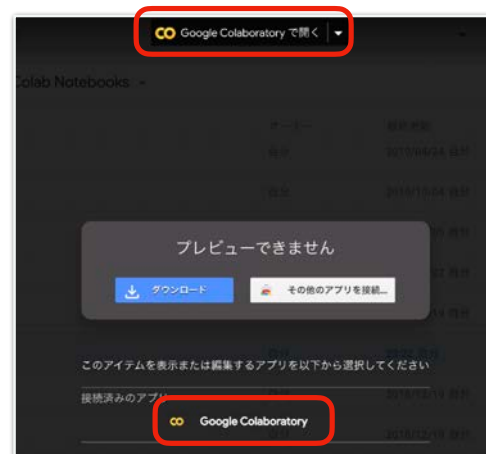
Google Colaboratory で開く

Colab Notebooks

オーナー

プレビューできません

ダウンロード

その他のアプリを接続...

このアイテムを表示または編集するアプリを以下から選択してください

接続済みのアプリ

Google Colaboratory